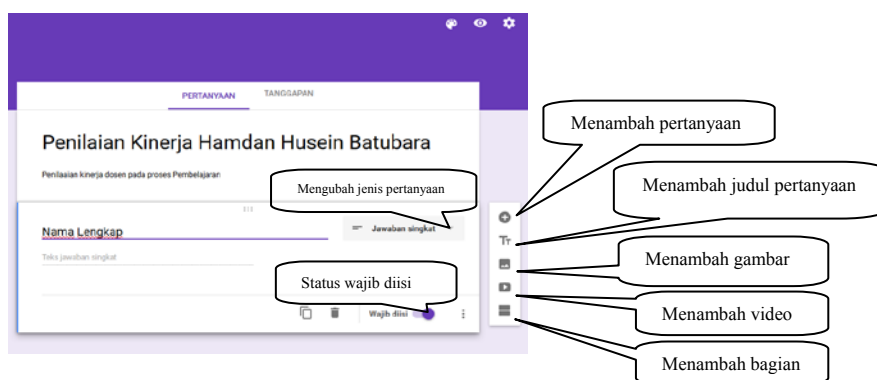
PERTANYAAN TANGGAPAN

Penilaian Kinerja Hamdan Husein Batubara

Penilaian kinerja dosen pada proses Pembelajaran

Mengubah jenis pertanyaan

Nama Lengkap

Jawaban singkat

Teks jawaban singkat

Status wajib diisi

Wajib diisi

Menambah pertanyaan

Menambah judul pertanyaan

Menambah gambar

Menambah video

Menambah bagian